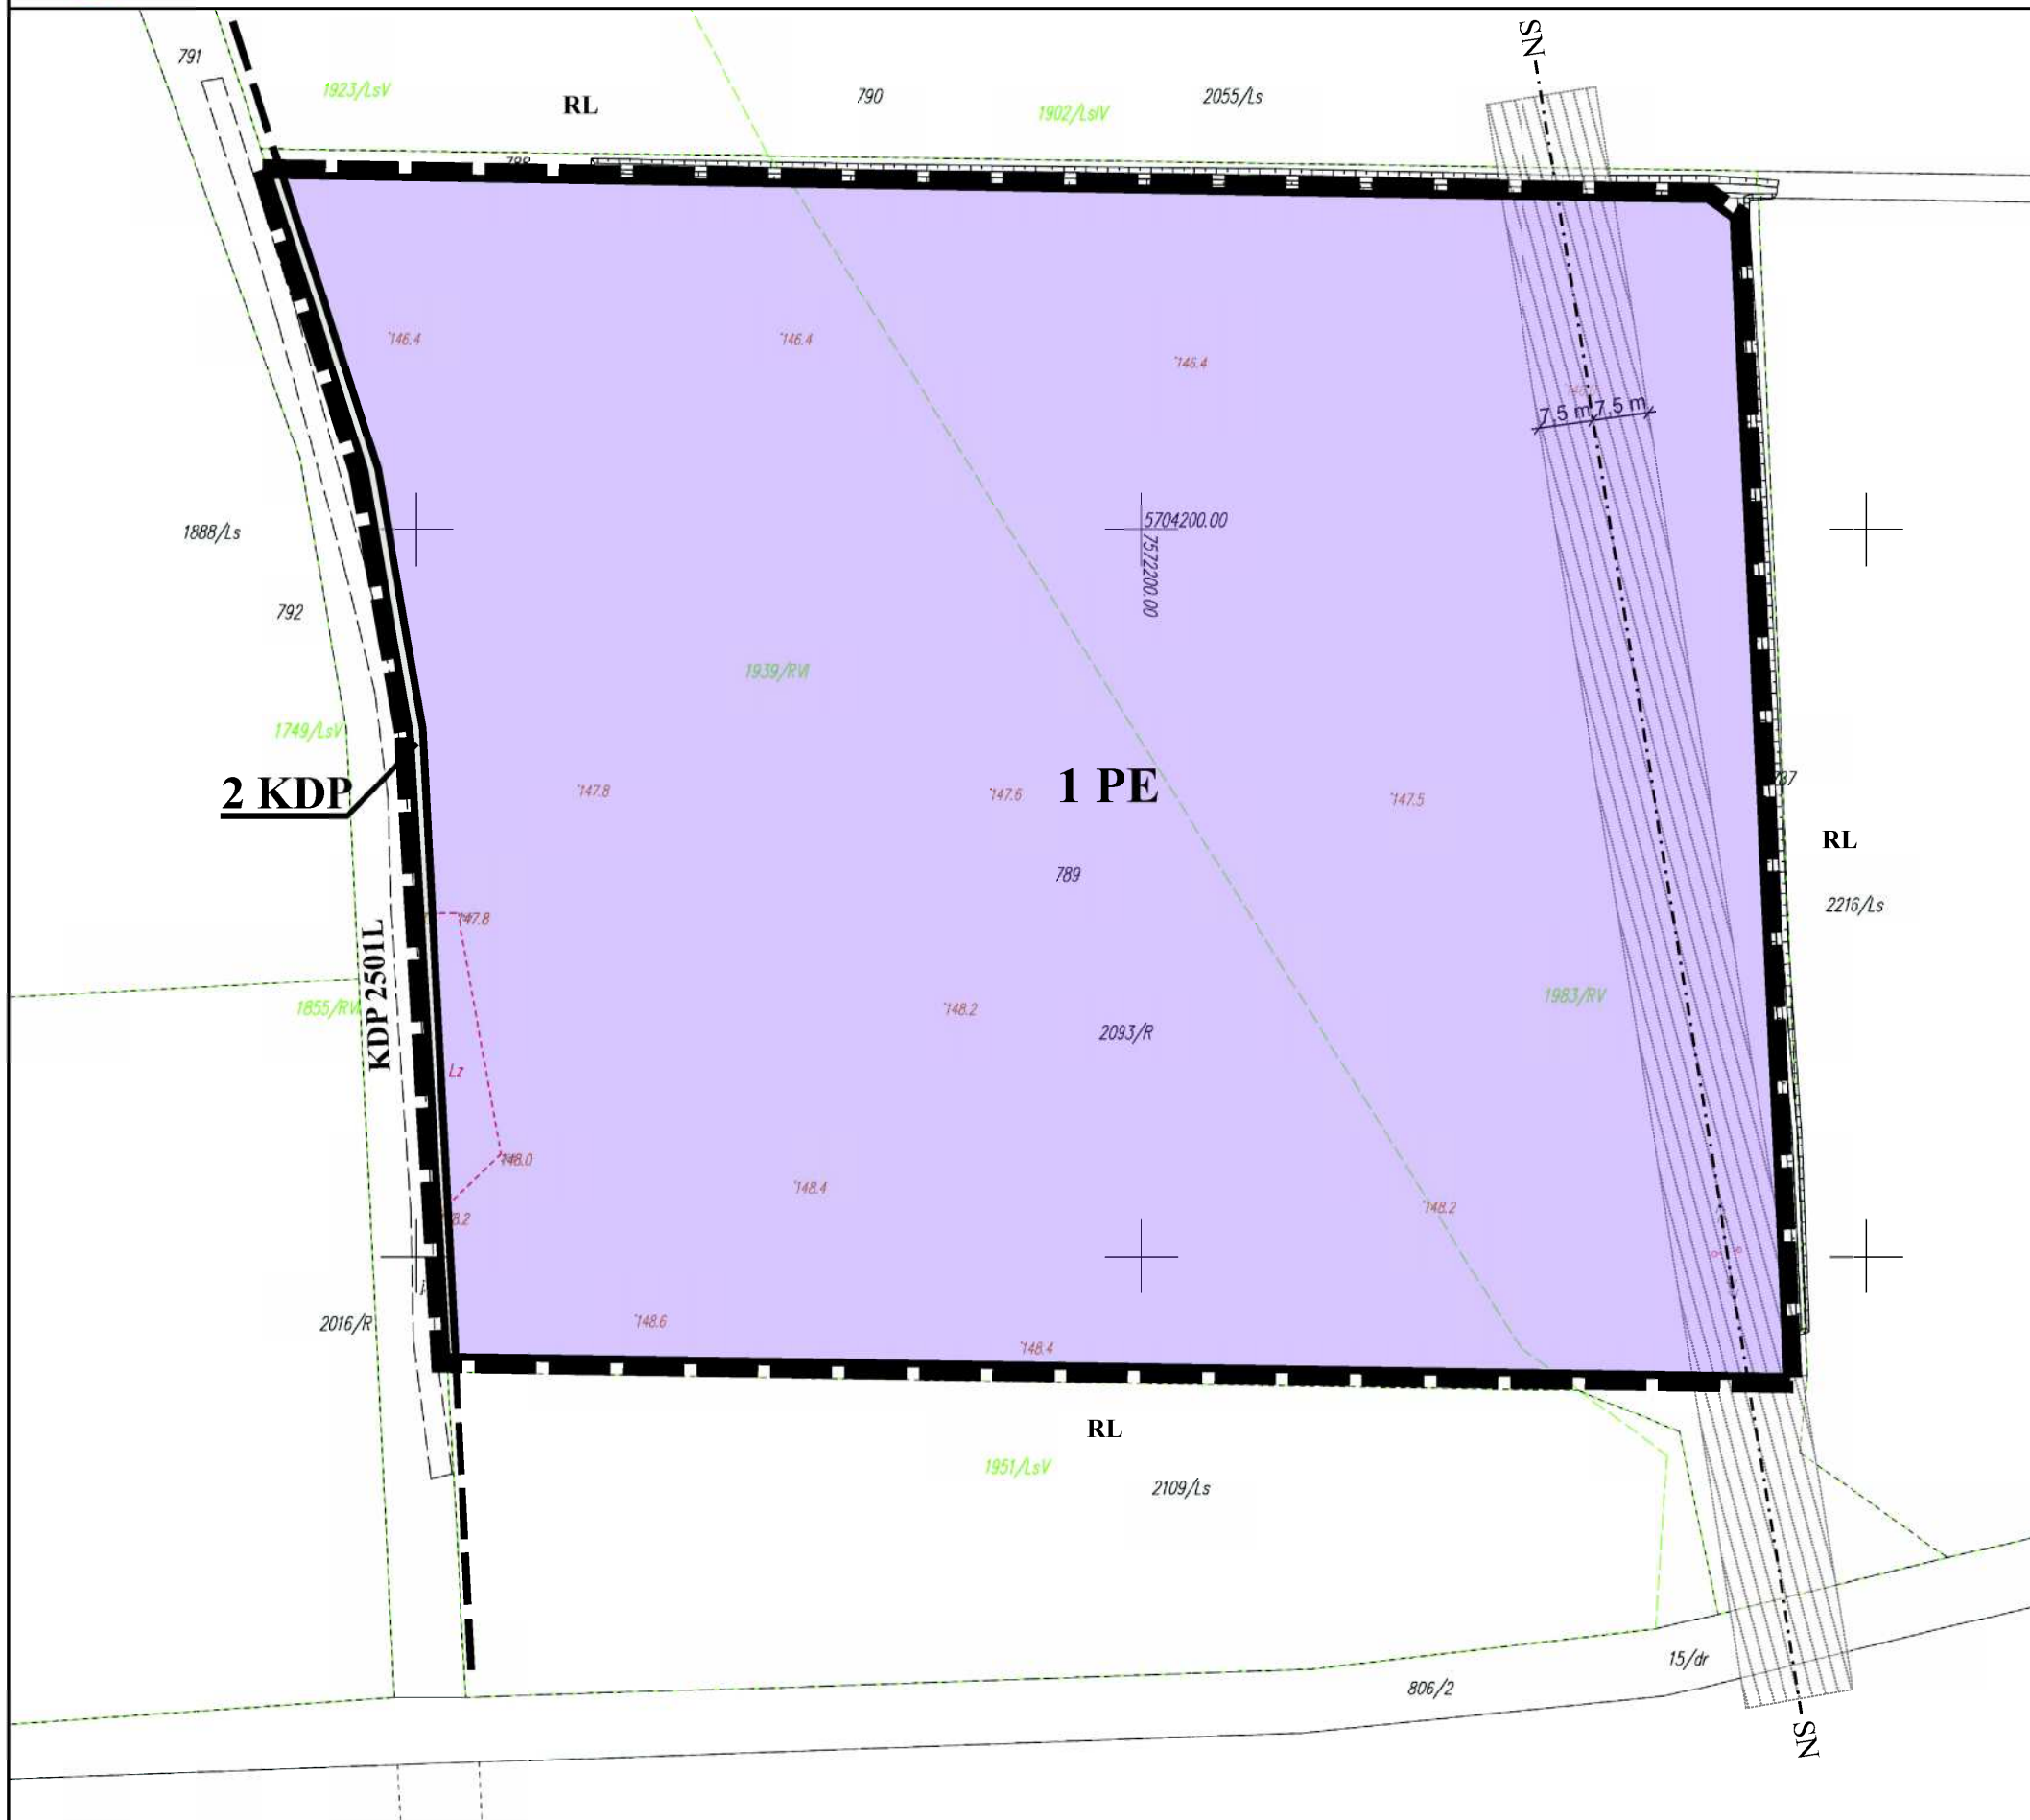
SN

791

1923/LsV

RL

790

1902/LsIV

2055/Ls

788

146.4

146.4

145.4

7,5 m

7,5 m

5704200.00

7572200.00

1888/Ls

792

1939/RVI

1749/LsV

2 KDP

147.8

147.6

1 PE

147.5

787

RL

789

2216/Ls

147.8

1855/RVI

KDP 2501L

148.2

2093/R

1983/RV

Lz

148.0

148.4

148.2

8.2

2016/R

148.6

148.4

RL

1951/LsV

2109/Ls

15/dr

806/2

SN